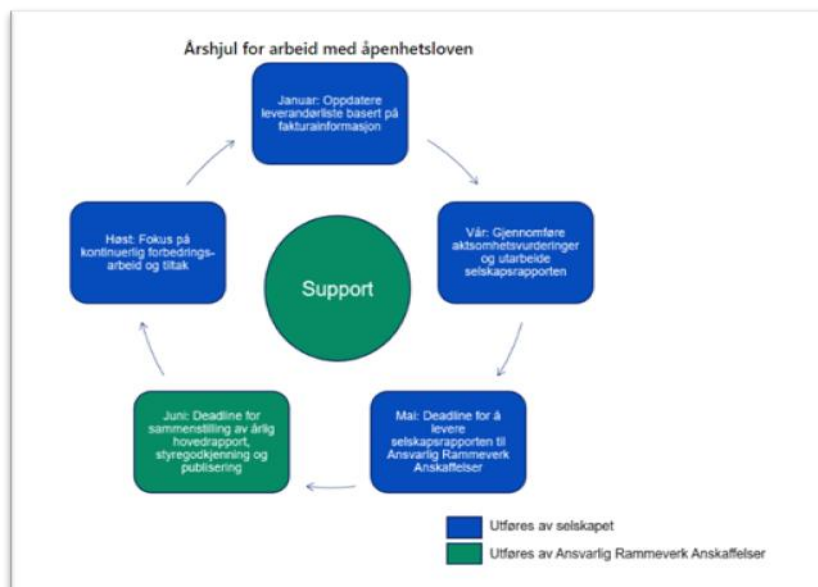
Årshjul for arbeid med åpenhetsloven

Januar: Oppdatere leverandørliste basert på fakturainformasjon

Vår: Gjennomføre aktsomhetsvurderinger og utarbeide selskapsrapporten

Mai: Deadline for å levere selskapsrapporten til Ansvarlig Rammeverk Anskaffelser

Juni: Deadline for sammenstilling av årlig hovedrapport, styregodkjenning og publisering

Høst: Fokus på kontinuerlig forbedringsarbeid og tiltak

Support

Utføres av selskapet

Utføres av Ansvarlig Rammeverk Anskaffelser